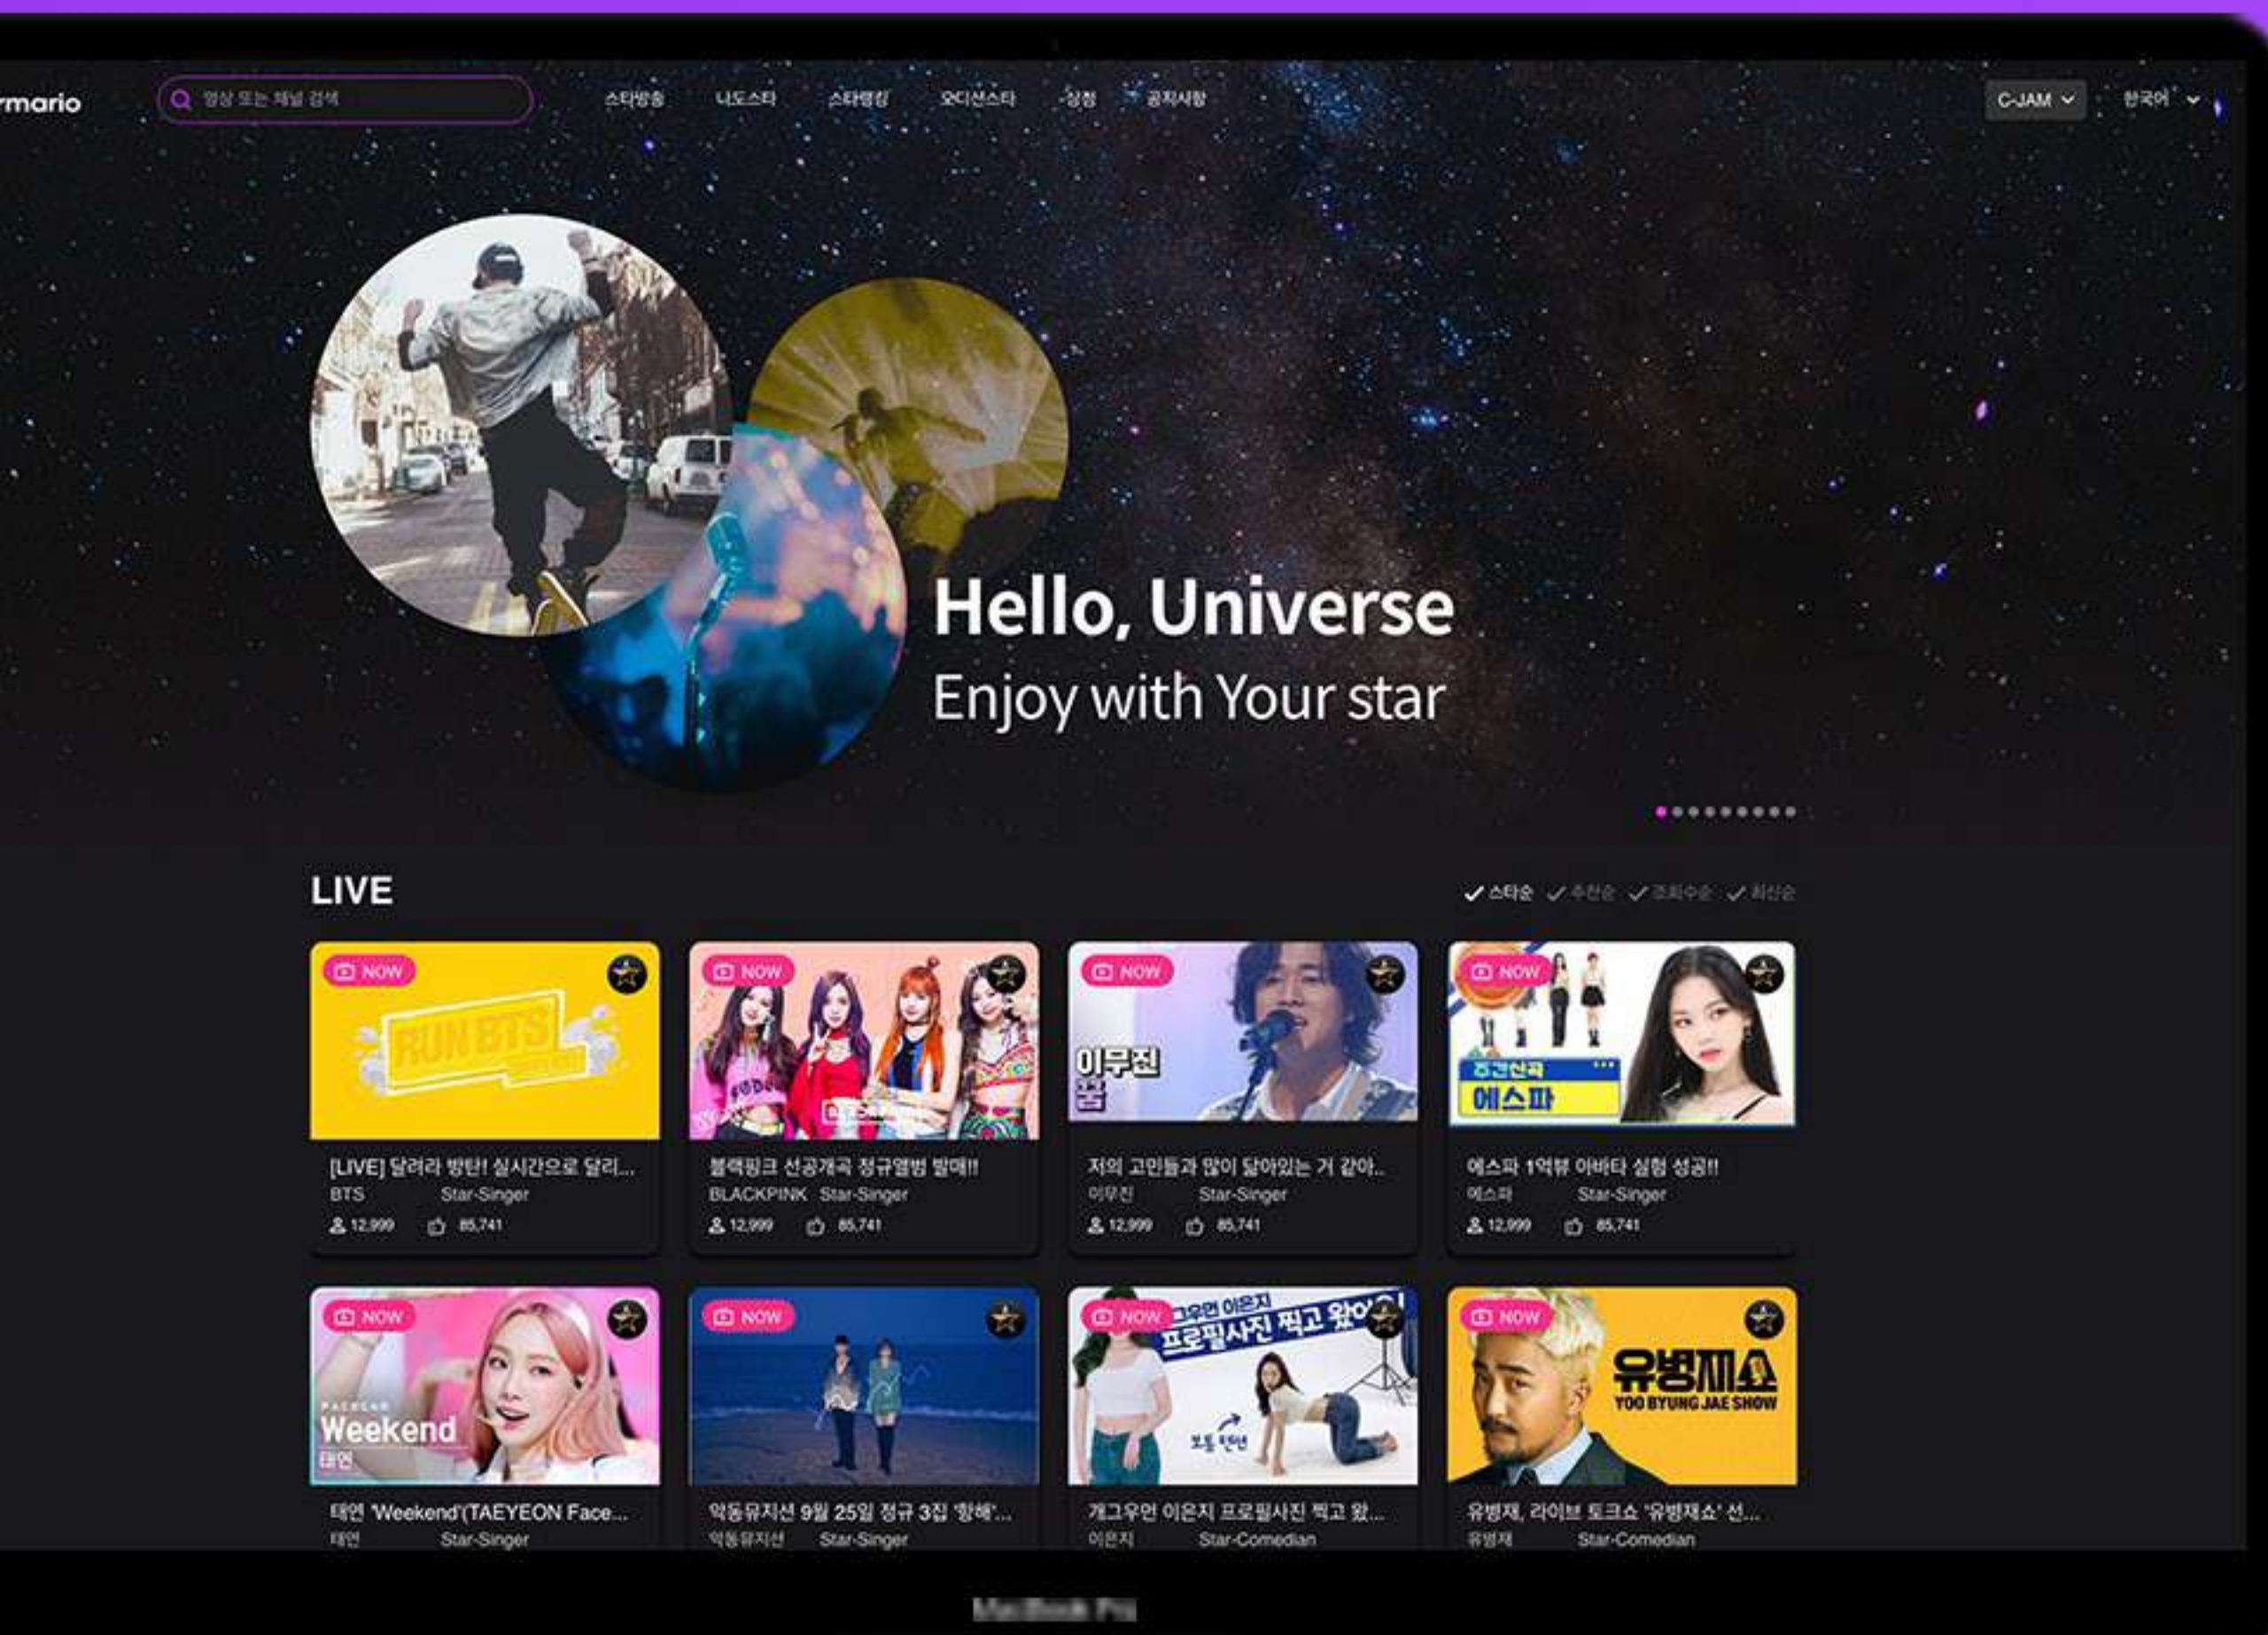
rmario

영상 또는 채널 검색

스타방송 나도스타 스타랭킹 오디션스타 상점 공지사항

C-JAM 한국어

Hello, Universe
Enjoy with Your star

LIVE

스타순 추천순 조회수순 최신순

NOW
RUN BTS
[LIVE] 달려라 방탄! 실시간으로 달리...
BTS Star-Singer
12,999 85,741

NOW
블랙핑크 선공개곡 정규앨범 발매!!
BLACKPINK Star-Singer
12,999 85,741

NOW
이무진
저의 고민들과 많이 닮아있는 거 같아..
이무진 Star-Singer
12,999 85,741

NOW
주간신곡
에스파
에스파 1억뷰 아바타 실험 성공!!
에스파 Star-Singer
12,999 85,741

NOW
Weekend
태연
태연 'Weekend'(TAEYEON Face...
태연 Star-Singer

NOW
악동뮤지션 9월 25일 정규 3집 '항해'...
악동뮤지션 Star-Singer

NOW
개그우먼 이은지
프로필사진 찍고 왔어요!
개그우먼 이은지 프로필사진 찍고 왔...
이은지 Star-Comedian

NOW
유병재쇼
YOO BYUNG JAE SHOW
유병재, 라이브 토크쇼 '유병재쇼' 선...
유병재 Star-Comedian

MacBook Pro